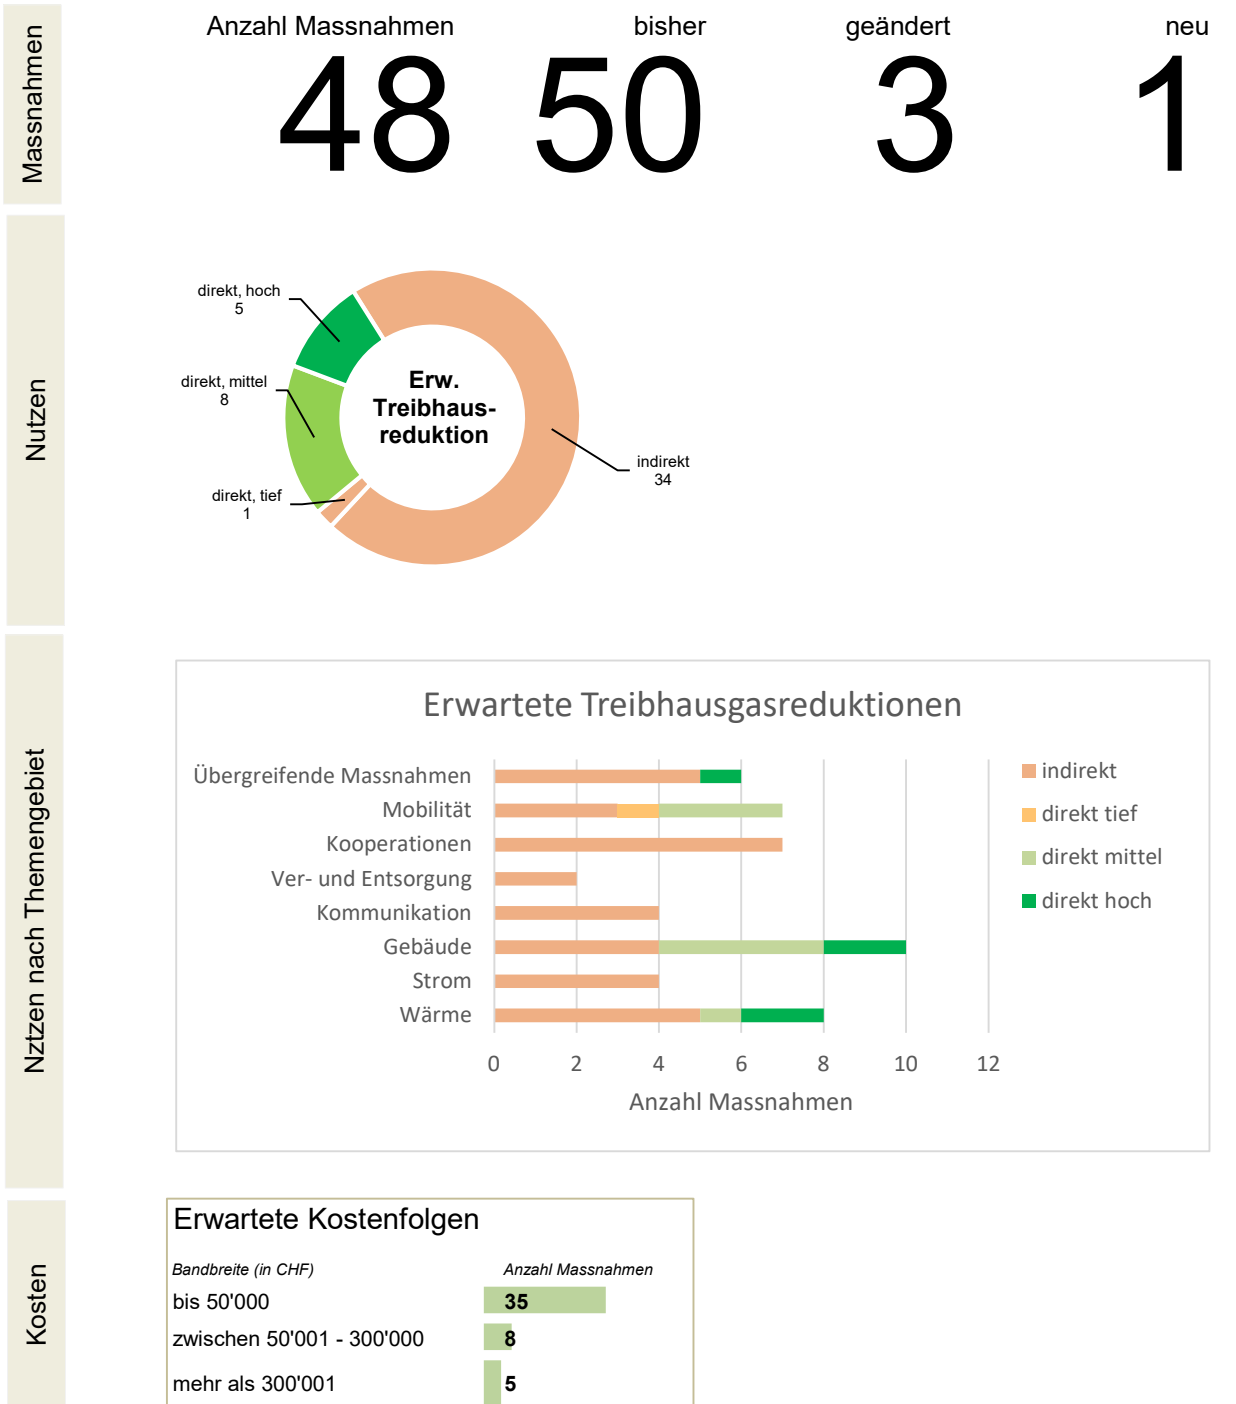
Massnahmen

Anzahl Massnahmen
48

bisher
50

geändert
3

neu
1

Nutzen

direkt, hoch
5

direkt, mittel
8

direkt, tief
1

Erw. Treibhaus-reduktion

indirekt
34

Nztzen nach Themengebiet

Erwartete Treibhausgasreduktionen

Übergreifende Massnahmen
Mobilität
Kooperationen
Ver- und Entsorgung
Kommunikation
Gebäude
Strom
Wärme

0 2 4 6 8 10 12

Anzahl Massnahmen

indirekt
direkt tief
direkt mittel
direkt hoch

Kosten

Erwartete Kostenfolgen

| Bandbreite (in CHF) | Anzahl Massnahmen |
|---|---|
| bis 50'000 | 35 |
| zwischen 50'001 - 300'000 | 8 |
| mehr als 300'001 | 5 |